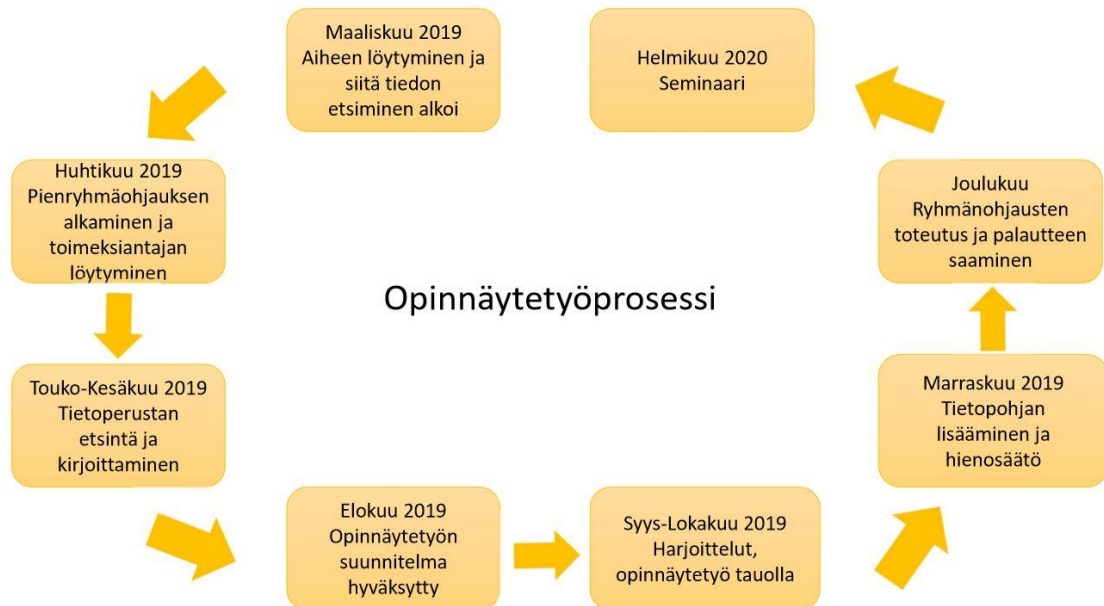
Maaliskuu 2019
Aiheen löytyminen ja siitä tiedon etsiminen alkoi

Helmikuu 2020
Seminaari

Huhtikuu 2019
Pienryhmäohjauksen alkaminen ja toimeksiantajan löytyminen

Joulukuu
Ryhmänohjausten toteutus ja palautteen saaminen

Opinnäytetyöprosessi

Touko-Kesäkuu 2019
Tietoperustan etsintä ja kirjoittaminen

Marraskuu 2019
Tietopohjan lisääminen ja hienosäätö

Elokuu 2019
Opinnäytetyön suunnitelma hyväksytty

Syys-Lokakuu 2019
Harjoittelut, opinnäytetyö tauolla